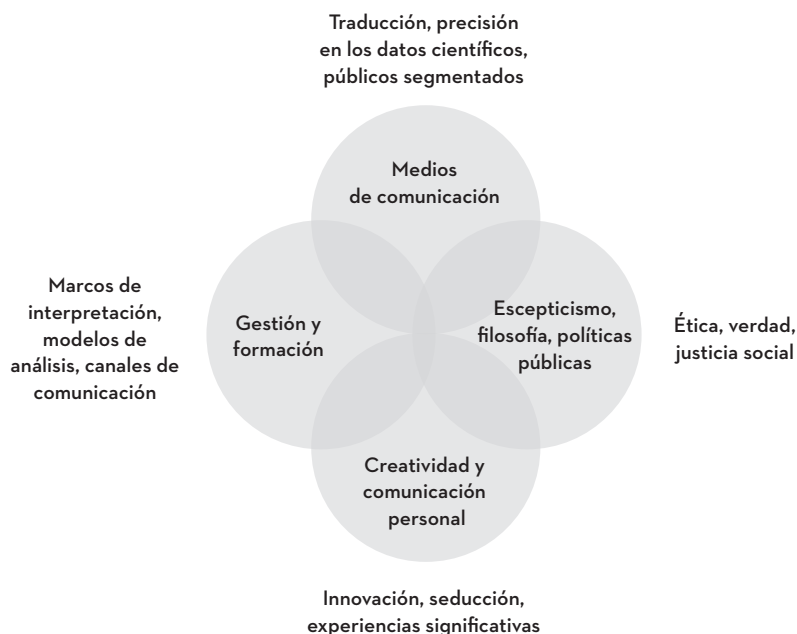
Traducción, precisión en los datos científicos, públicos segmentados

Medios de comunicación

Marcos de interpretación, modelos de análisis, canales de comunicación

Gestión y formación

Escepticismo, filosofía, políticas públicas

Ética, verdad, justicia social

Creatividad y comunicación personal

Innovación, seducción, experiencias significativas